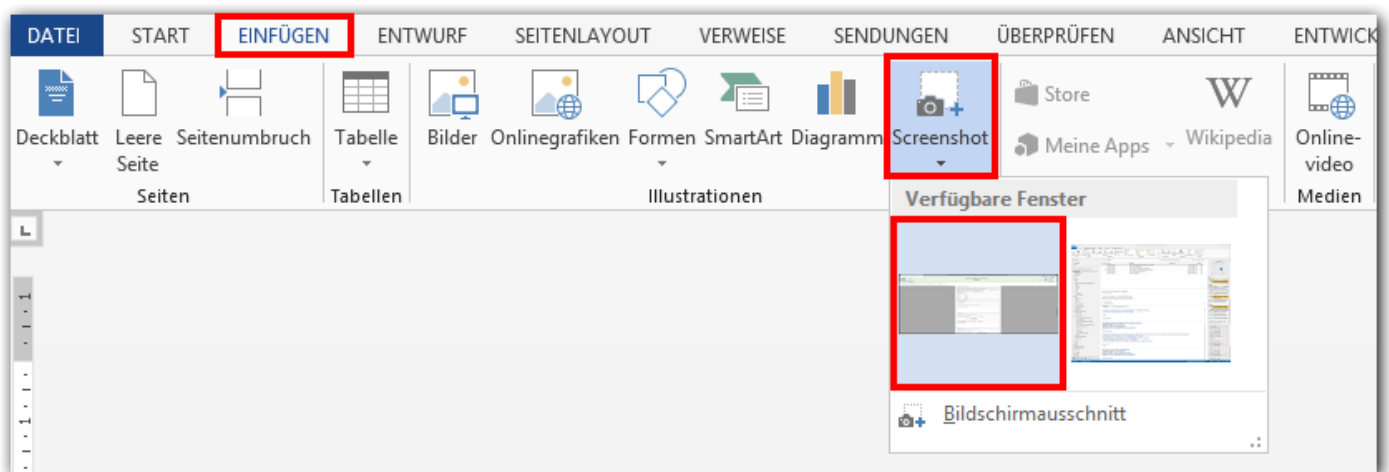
DATEI START EINFÜGEN ENTWURF SEITENLAYOUT VERWEISE SENDUNGEN ÜBERPRÜFEN ANSICHT ENTWICK

Deckblatt
Leere Seite
Seitenumbruch
Seiten

Tabelle
Tabellen

Bilder
Onlinegrafiken
Formen
SmartArt
Diagramm
Screenshot
Illustrationen

Store
Meine Apps
Wikipedia

Online-video
Medien

Verfügbare Fenster

Bildschirmausschnitt